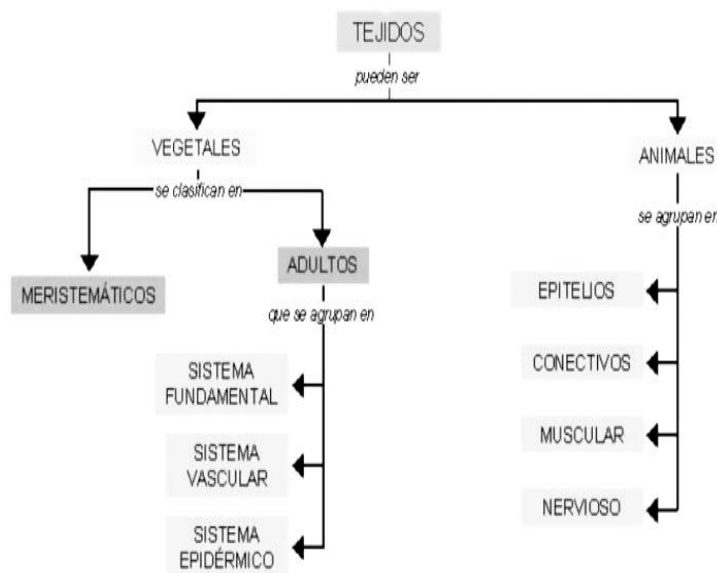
TEJIDOS

pueden ser

VEGETALES

se clasifican en

MERISTEMÁTICOS

ADULTOS

que se agrupan en

SISTEMA FUNDAMENTAL

SISTEMA VASCULAR

SISTEMA EPIDÉRMICO

ANIMALES

se agrupan en

EPITELIOS

CONECTIVOS

MUSCULAR

NERVIOSO